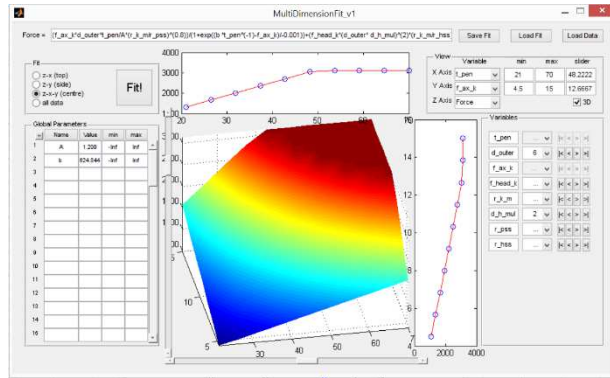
MultiDimensionFit_v1

Force = |f_av_k*d_outer*t_pen/A*(r_k_mir_pss)^(0.8)|/(1+exp((b *t_pen*(-1)-f_av_k)/(-0.001))+(f_head_k*(d_outer* d_h_mul)^(2)*(r_k_mir_hss

Save Fit | Load Fit | Load Data

Fit
z-x (top)
z-y (side)
z-x-y (centre)
all data

Fit!

Global Parameters

| | Names | Value | min | max |
|---|---|---|---|---|
| 1 | A | 1.200 | -Inf | Inf |
| 2 | b | 824.546 | -Inf | Inf |
| 3 | | | | |
| 4 | | | | |
| 5 | | | | |
| 6 | | | | |
| 7 | | | | |
| 8 | | | | |
| 9 | | | | |
| 10 | | | | |
| 11 | | | | |
| 12 | | | | |
| 13 | | | | |
| 14 | | | | |
| 15 | | | | |
| 16 | | | | |

4000
3000
2000
1000
20 30 40 50 60 70

View

| | Variable | min | max | slider |
|---|---|---|---|---|
| X Axis | t_pen | 21 | 70 | 48.2222 |
| Y Axis | r_av_k | 4.5 | 15 | 12.6667 |
| Z Axis | Force | | | 3D |

Variables

| t_pen | ... | |< < > >| |
|---|---|---|
| d_outer | 6 | |< < > >| |
| f_av_k | ... | |< < > >| |
| f_head_k | ... | |< < > >| |
| r_k_m | ... | |< < > >| |
| d_h_mul | 2 | |< < > >| |
| r_pss | ... | |< < > >| |
| r_hss | ... | |< < > >| |

30
20
10
5
10
30
40
60
14
12
10
8
6
0 2000 4000